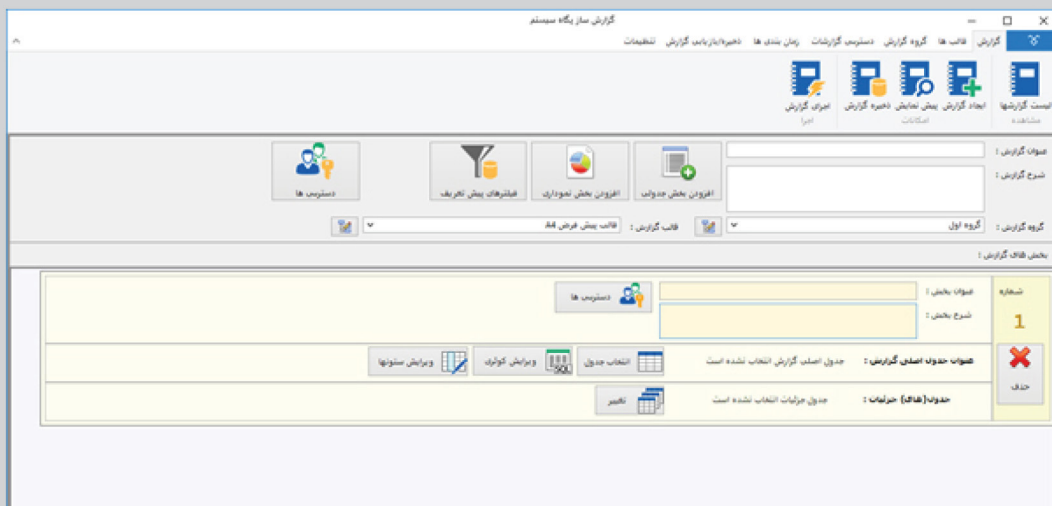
گزارش ساز پگاه سیستم

گزارش | قالب ها | گروه گزارش | دسترسی گزارشات | زمان بندی ها | ذخیره/بازیابی گزارش | تنظیمات

لیست گزارشها
مشاهده

ایجاد گزارش | پیش نمایش | ذخیره گزارش
امکانات

اجرای گزارش
اجرا

عنوان گزارش :
شرح گزارش :

افزودن بخش جدولی | افزودن بخش نموداری | فیلترهای پیش تعریف | دسترسی ها

گروه گزارش : گروه اول
قالب گزارش : قالب پیش فرض A4

بخش های گزارش :

شماره
1
حذف

عنوان بخش :
شرح بخش :
دسترسی ها

عنوان جدول اصلی گزارش : جدول اصلی گزارش انتخاب نشده است
انتخاب جدول | ویرایش کوئری | ویرایش ستونها

جدول(های) جزئیات : جدول جزئیات انتخاب نشده است
تغییر